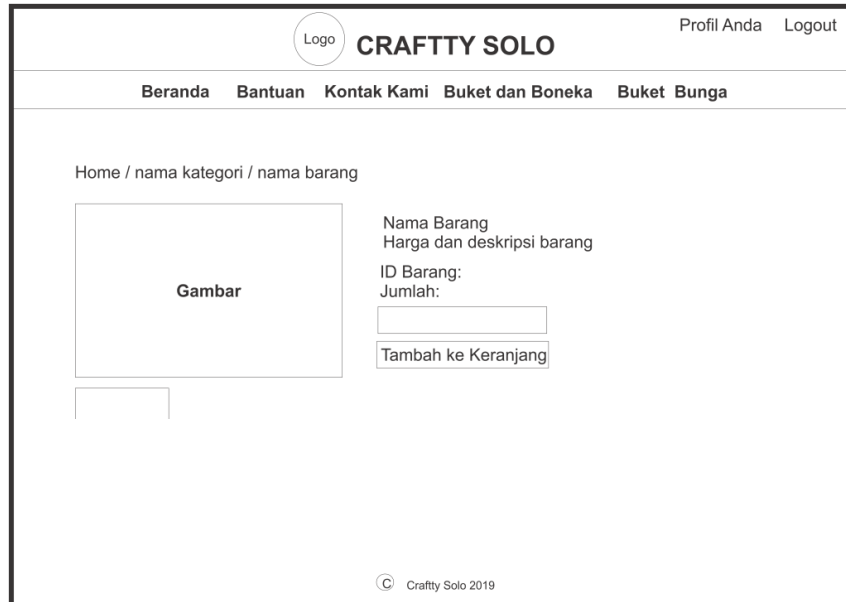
Logo CRAFTTY SOLO

Profil Anda Logout

Beranda Bantuan Kontak Kami Buket dan Boneka Buket Bunga

Home / nama kategori / nama barang

Gambar

Nama Barang
Harga dan deskripsi barang

ID Barang:
Jumlah:

Tambah ke Keranjang

© Craftty Solo 2019